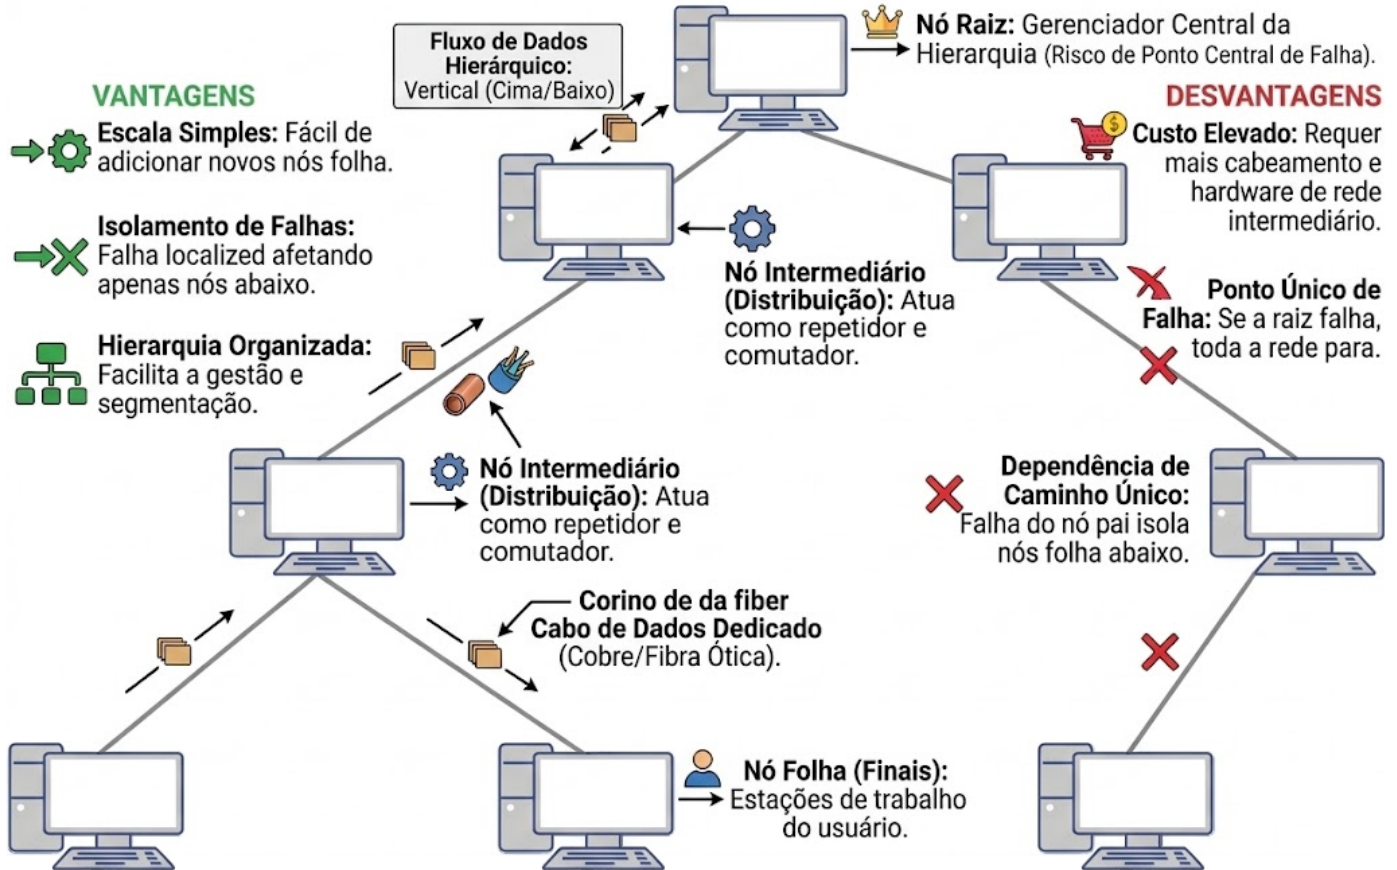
Fluxo de Dados Hierárquico: Vertical (Cima/Baixo)

Nó Raiz: Gerenciador Central da Hierarquia (Risco de Ponto Central de Falha).

VANTAGENS

Escala Simples: Fácil de adicionar novos nós folha.

Isolamento de Falhas: Falha localized afetando apenas nós abaixo.

Hierarquia Organizada: Facilita a gestão e segmentação.

DESVANTAGENS

Custo Elevado: Requer mais cabeamento e hardware de rede intermediário.

Nó Intermediário (Distribuição): Atua como repetidor e comutador.

Ponto Único de Falha: Se a raiz falha, toda a rede para.

Nó Intermediário (Distribuição): Atua como repetidor e comutador.

Dependência de Caminho Único: Falha do nó pai isola nós folha abaixo.

Corino de da fiber Cabo de Dados Dedicado (Cobre/Fibra Ótica).

Nó Folha (Finais): Estações de trabalho do usuário.